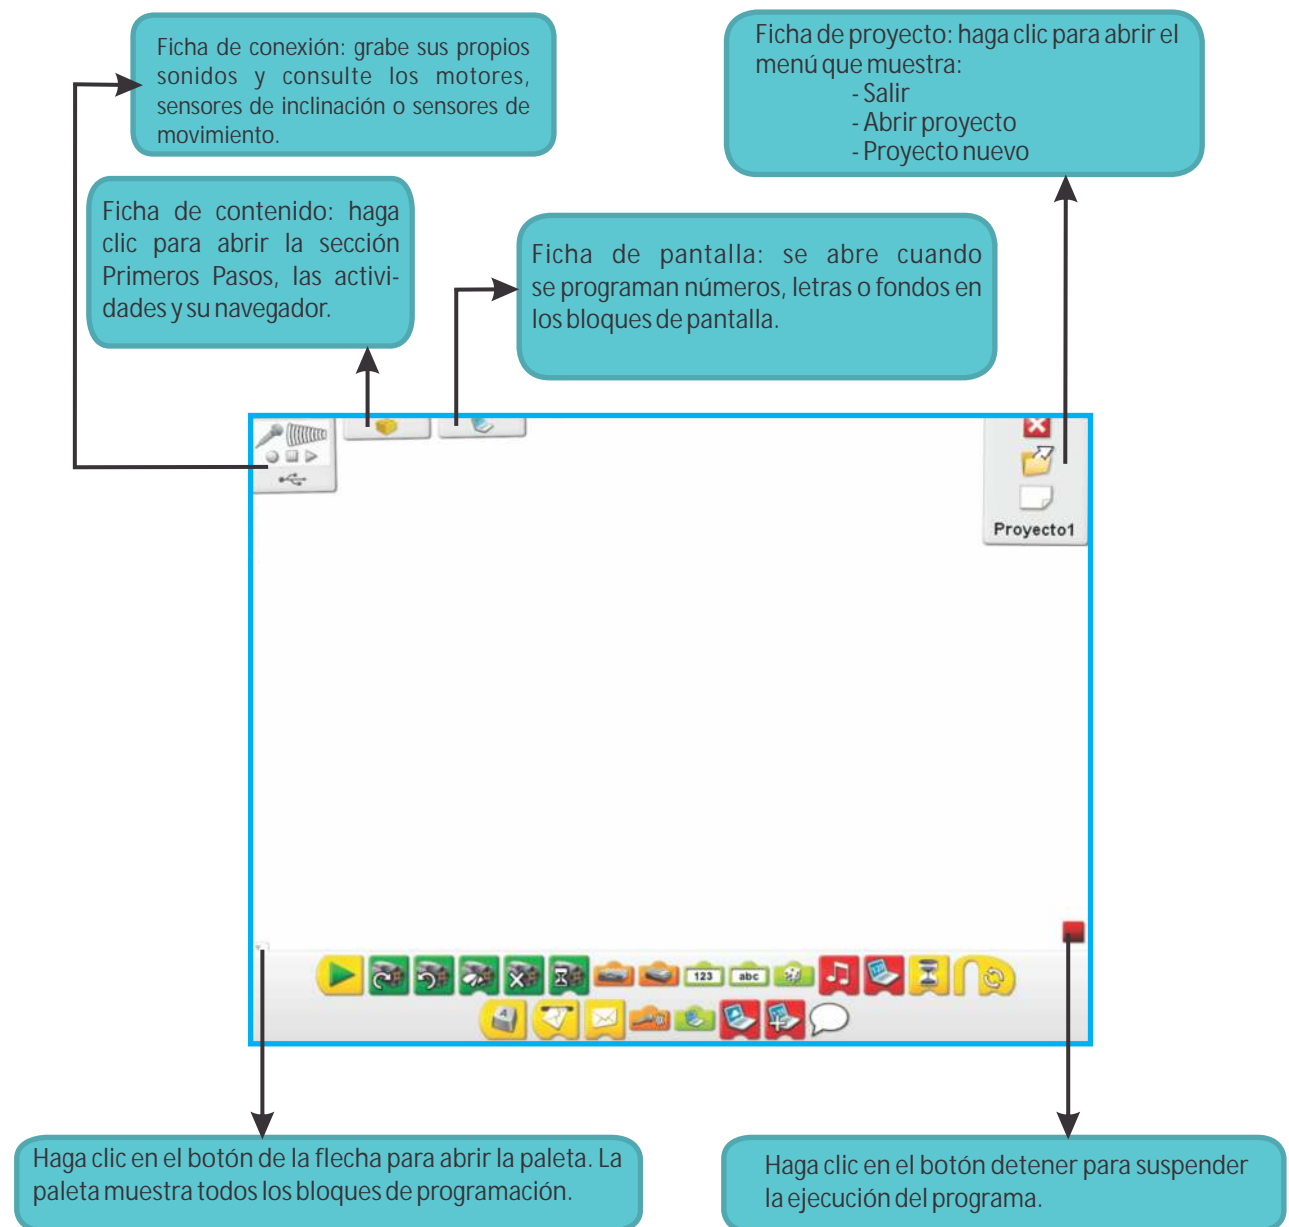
Ficha de conexión: grabe sus propios sonidos y consulte los motores, sensores de inclinación o sensores de movimiento.

Ficha de proyecto: haga clic para abrir el menú que muestra:
- Salir
- Abrir proyecto
- Proyecto nuevo

Ficha de contenido: haga clic para abrir la sección Primeros Pasos, las actividades y su navegador.

Ficha de pantalla: se abre cuando se programan números, letras o fondos en los bloques de pantalla.

Proyecto1

123

abc

Haga clic en el botón de la flecha para abrir la paleta. La paleta muestra todos los bloques de programación.

Haga clic en el botón detener para suspender la ejecución del programa.